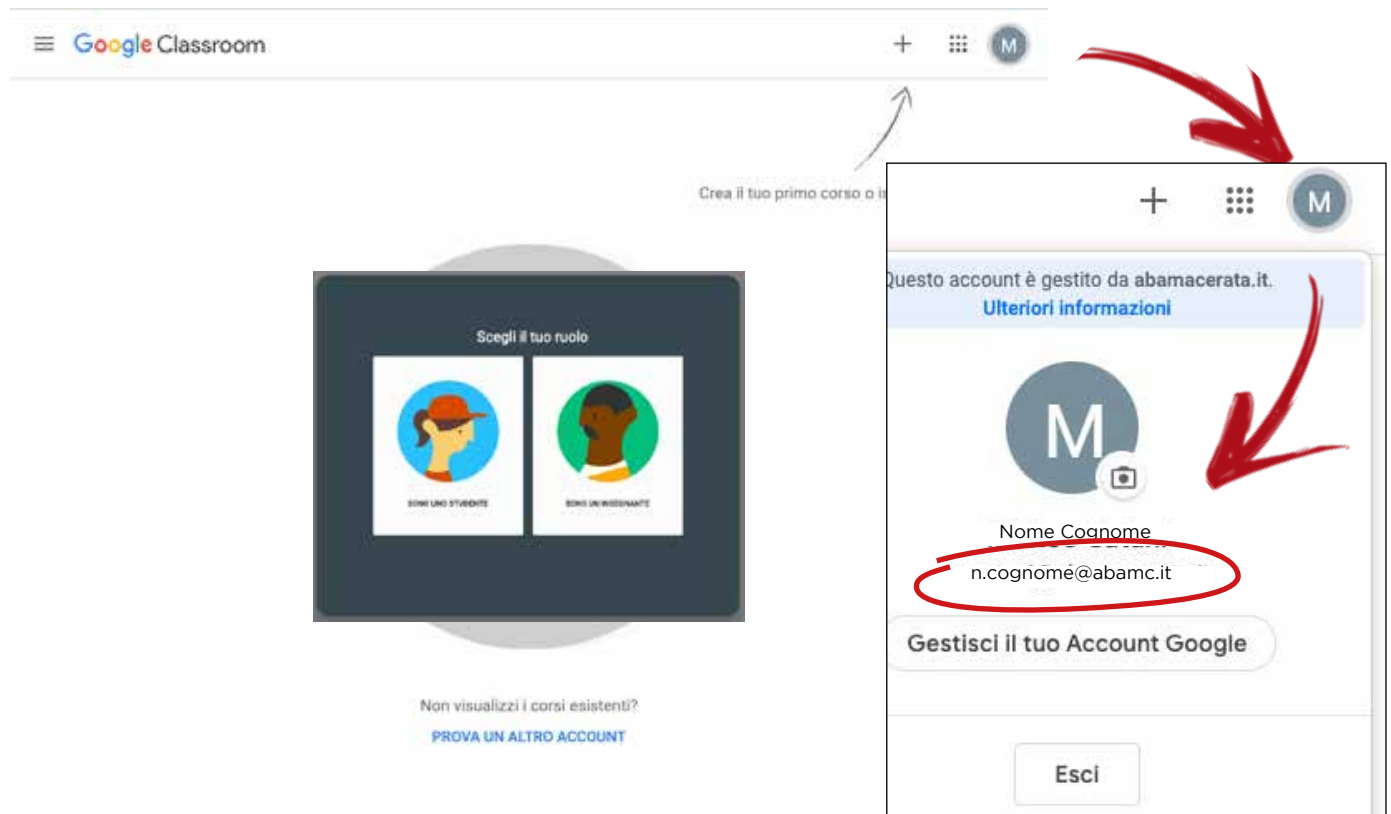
Google Classroom

M

Crea il tuo primo corso o is

Scegli il tuo ruolo

SONO UNO STUDENTE

SONO UN INSEGNANTE

Non visualizzi i corsi esistenti?

PROVA UN ALTRO ACCOUNT

M

Questo account è gestito da abamacerata.it.

Ulteriori informazioni

M

Nome Cognome

n.cognome@abamc.it

Gestisci il tuo Account Google

Esci